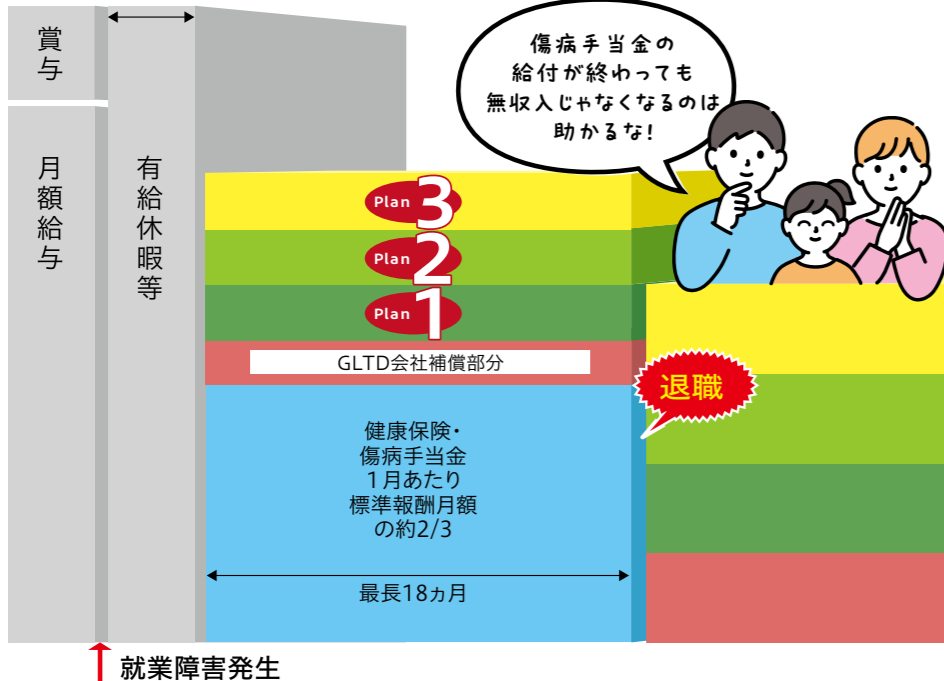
賞与

月額給与

有給休暇等

傷病手当金の給付が終わっても無収入じゃなくなるのは助かるな!

Plan 3

Plan 2

Plan 1

GLTD会社補償部分

退職

健康保険・
傷病手当金
1月あたり
標準報酬月額
の約2/3

最長18ヵ月

就業障害発生